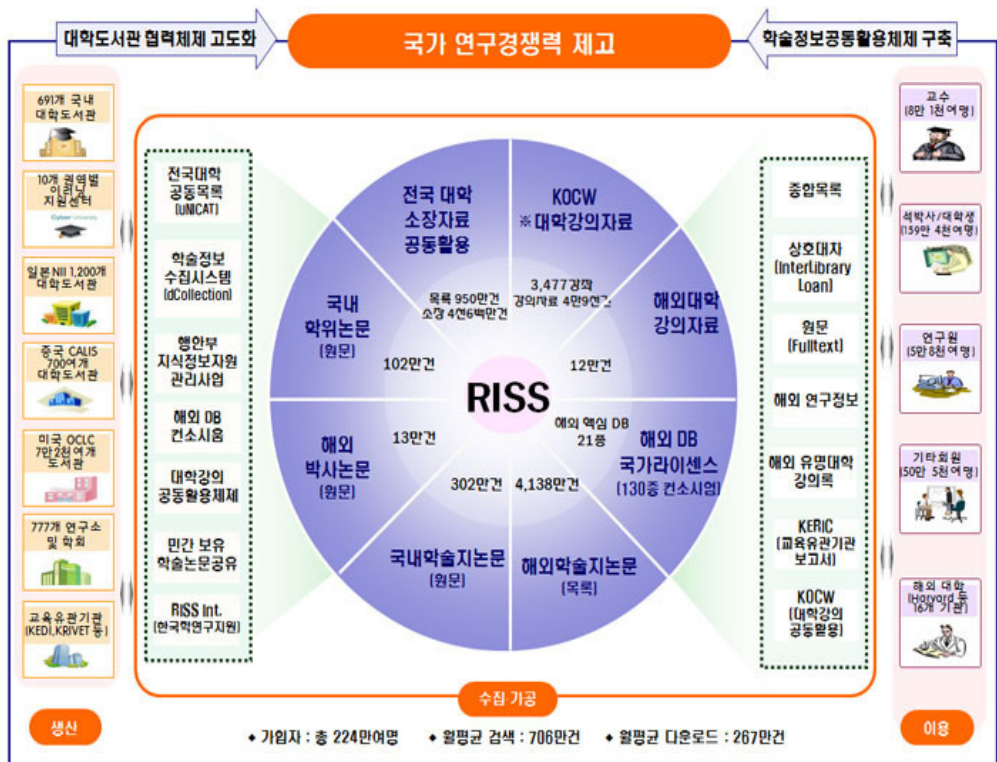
대학도서관 협력체제 고도화

국가 연구경쟁력 제고

학술정보공동활용체제 구축

691개 국내 대학도서관

10개 권역별 이러닝 지원센터

일본 NII 1,200개 대학도서관

중국 CALIS 700여개 대학도서관

미국 OCLC 7만2천여개 도서관

777개 연구소 및 학회

교육유관기관 (KEDI, KRIVET 등)

생산

전국대학 공동목록 (UNICAT)

학술정보 수집시스템 (dCollection)

행안부 지식정보자원 관리사업

해외 DB 컨소시움

대학강의 공동활용체제

민간 보유 학술논문공유

RISS Int. (한국학연구지원)

전국 대학 소장자료 공동활용

목록 950만건 소장 4천6백만건

KOCW ※대학강의자료

3,477강좌 강의자료 4만9천건

국내 학위논문 (원문)

102만건

해외대학 강의자료

12만건

RISS

해외 박사논문 (원문)

13만건

해외 핵심 DB 21종

해외 DB 국가라이센스 (130종 컨소시엄)

302만건

4,138만건

국내학술지논문 (원문)

해외학술지논문 (목록)

수집·가공

종합목록

상호대차 (InterLibrary Loan)

원문 (Fulltext)

해외 연구정보

해외 유명대학 강의록

KERIC (교육유관기관 보고서)

KOCW (대학강의 공동활용)

교수 (8만 1천여명)

석박사/대학생 (159만 4천여명)

연구원 (5만 8천여명)

기타회원 (50만 5천여명)

해외 대학 (Harvard 등 16개 기관)

이용

◆ 가입자 : 총 224만여명 ◆ 월평균 검색 : 706만건 ◆ 월평균 다운로드 : 267만건